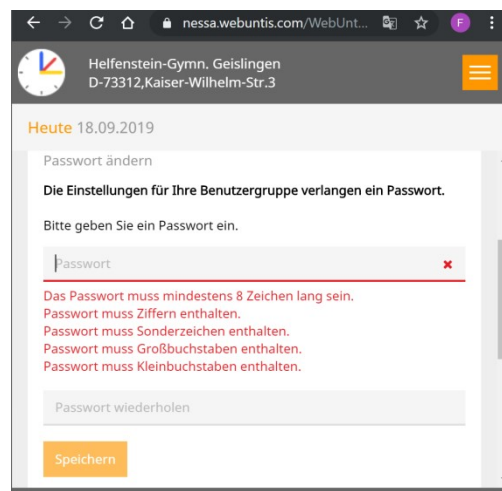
nessa.webuntis.com/WebUnt...

F

Helfenstein-Gymn. Geislingen
D-73312,Kaiser-Wilhelm-Str.3

Heute 18.09.2019

Passwort ändern

Die Einstellungen für Ihre Benutzergruppe verlangen ein Passwort.

Bitte geben Sie ein Passwort ein.

Passwort

Das Passwort muss mindestens 8 Zeichen lang sein.
Passwort muss Ziffern enthalten.
Passwort muss Sonderzeichen enthalten.
Passwort muss Großbuchstaben enthalten.
Passwort muss Kleinbuchstaben enthalten.

Passwort wiederholen

Speichern